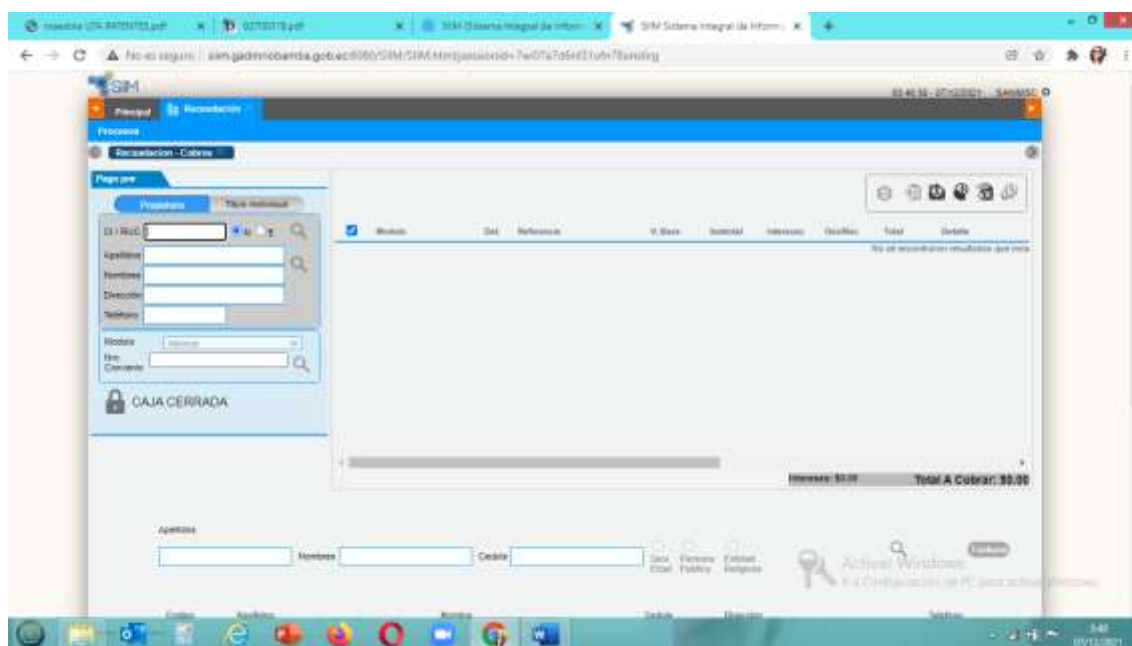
SIM

Principal Recaudación

Procesos

Recaudacion - Cobros

Pagos por

Propietario Título Individual

CI / RUC

Apellidos

Nombres

Dirección

Teléfono

Modulo

Nro Convenio

CAJA CERRADA

Modulo Ord. Referencia V. Base Subtotal Intereses Desctos Total Detalle

No se encontraron resultados que mos

Intereses: $0.00

Total A Cobrar: $0.00

Apellidos

Nombres

Cedula

Activar Windows

Ve a Configuración de PC para activar Windows.

Codigo Apellidos Nombre Cedula Direccion Telefono